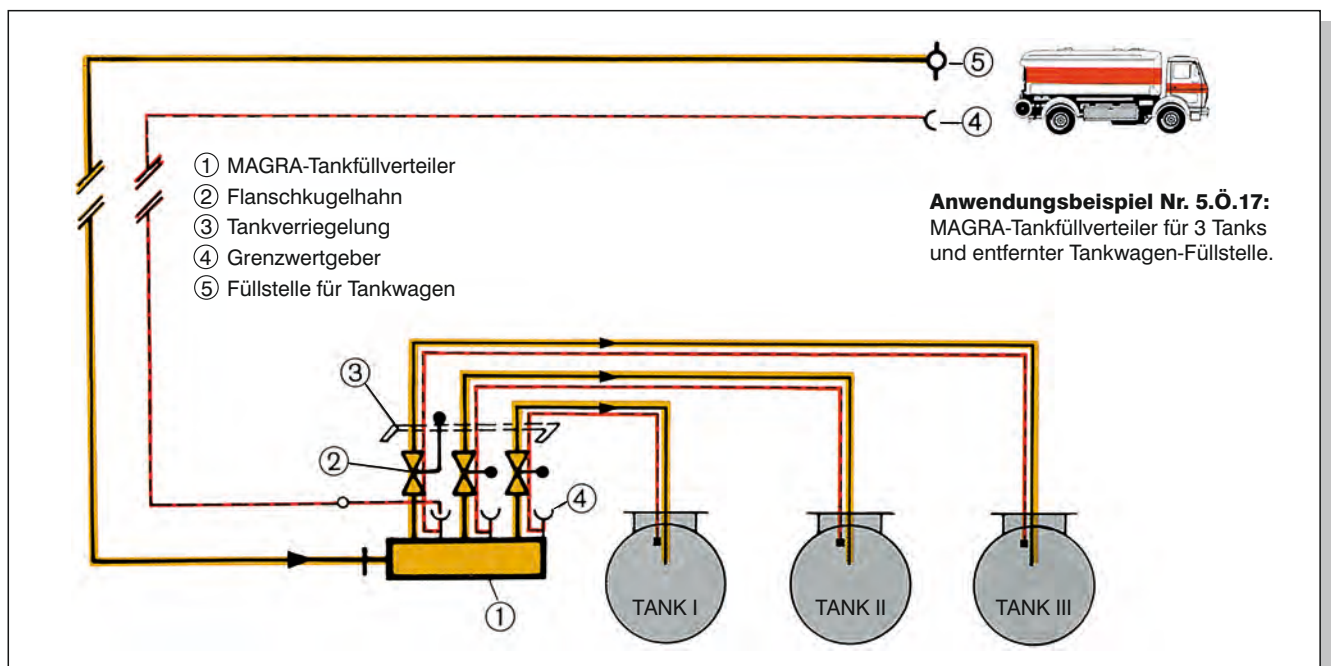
① MAGRA-Tankfüllverteiler
② Flanschkugelhahn
③ Tankverriegelung
④ Grenzwertgeber
⑤ Füllstelle für Tankwagen

⑤

④

**Anwendungsbeispiel Nr. 5.Ö.17:**
MAGRA-Tankfüllverteiler für 3 Tanks und entfernter Tankwagen-Füllstelle.

③

②

④

①

TANK I

TANK II

TANK III